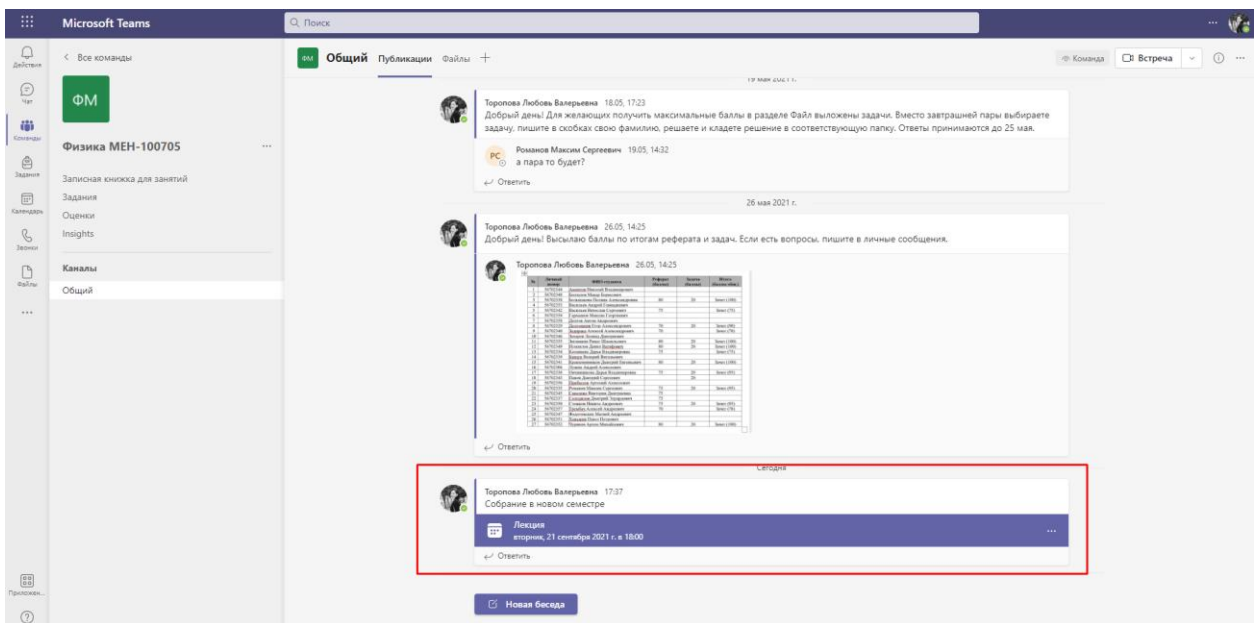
Microsoft Teams

Поиск

Действия
Чат
Команды
Задания
Календарь
Звонки
Файлы
...
Приложен...

< Все команды

ФМ

Физика МЕН-100705 ...

Записная книжка для занятий
Задания
Оценки
Insights

Каналы
Общий

ФМ Общий Публикации Файлы +

Команда Встреча

19 мая 2021 г.

Торопова Любовь Валерьевна 18.05, 17:23
Добрый день! Для желающих получить максимальные баллы в разделе Файл выложены задачи. Вместо завтрашней пары выбираете задачу, пишите в скобках свою фамилию, решаете и кладете решение в соответствующую папку. Ответы принимаются до 25 мая.

PC Романов Максим Сергеевич 19.05, 14:32
а пара то будет?

Ответить

26 мая 2021 г.

Торопова Любовь Валерьевна 26.05, 14:25
Добрый день! Высылаю баллы по итогам реферата и задач. Если есть вопросы, пишите в личные сообщения.

Торопова Любовь Валерьевна 26.05, 14:25

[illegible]

Ответить

Сегодня

Торопова Любовь Валерьевна 17:37
Собрание в новом семестре

Лекция
вторник, 21 сентября 2021 г. в 18:00

Ответить

Новая беседа